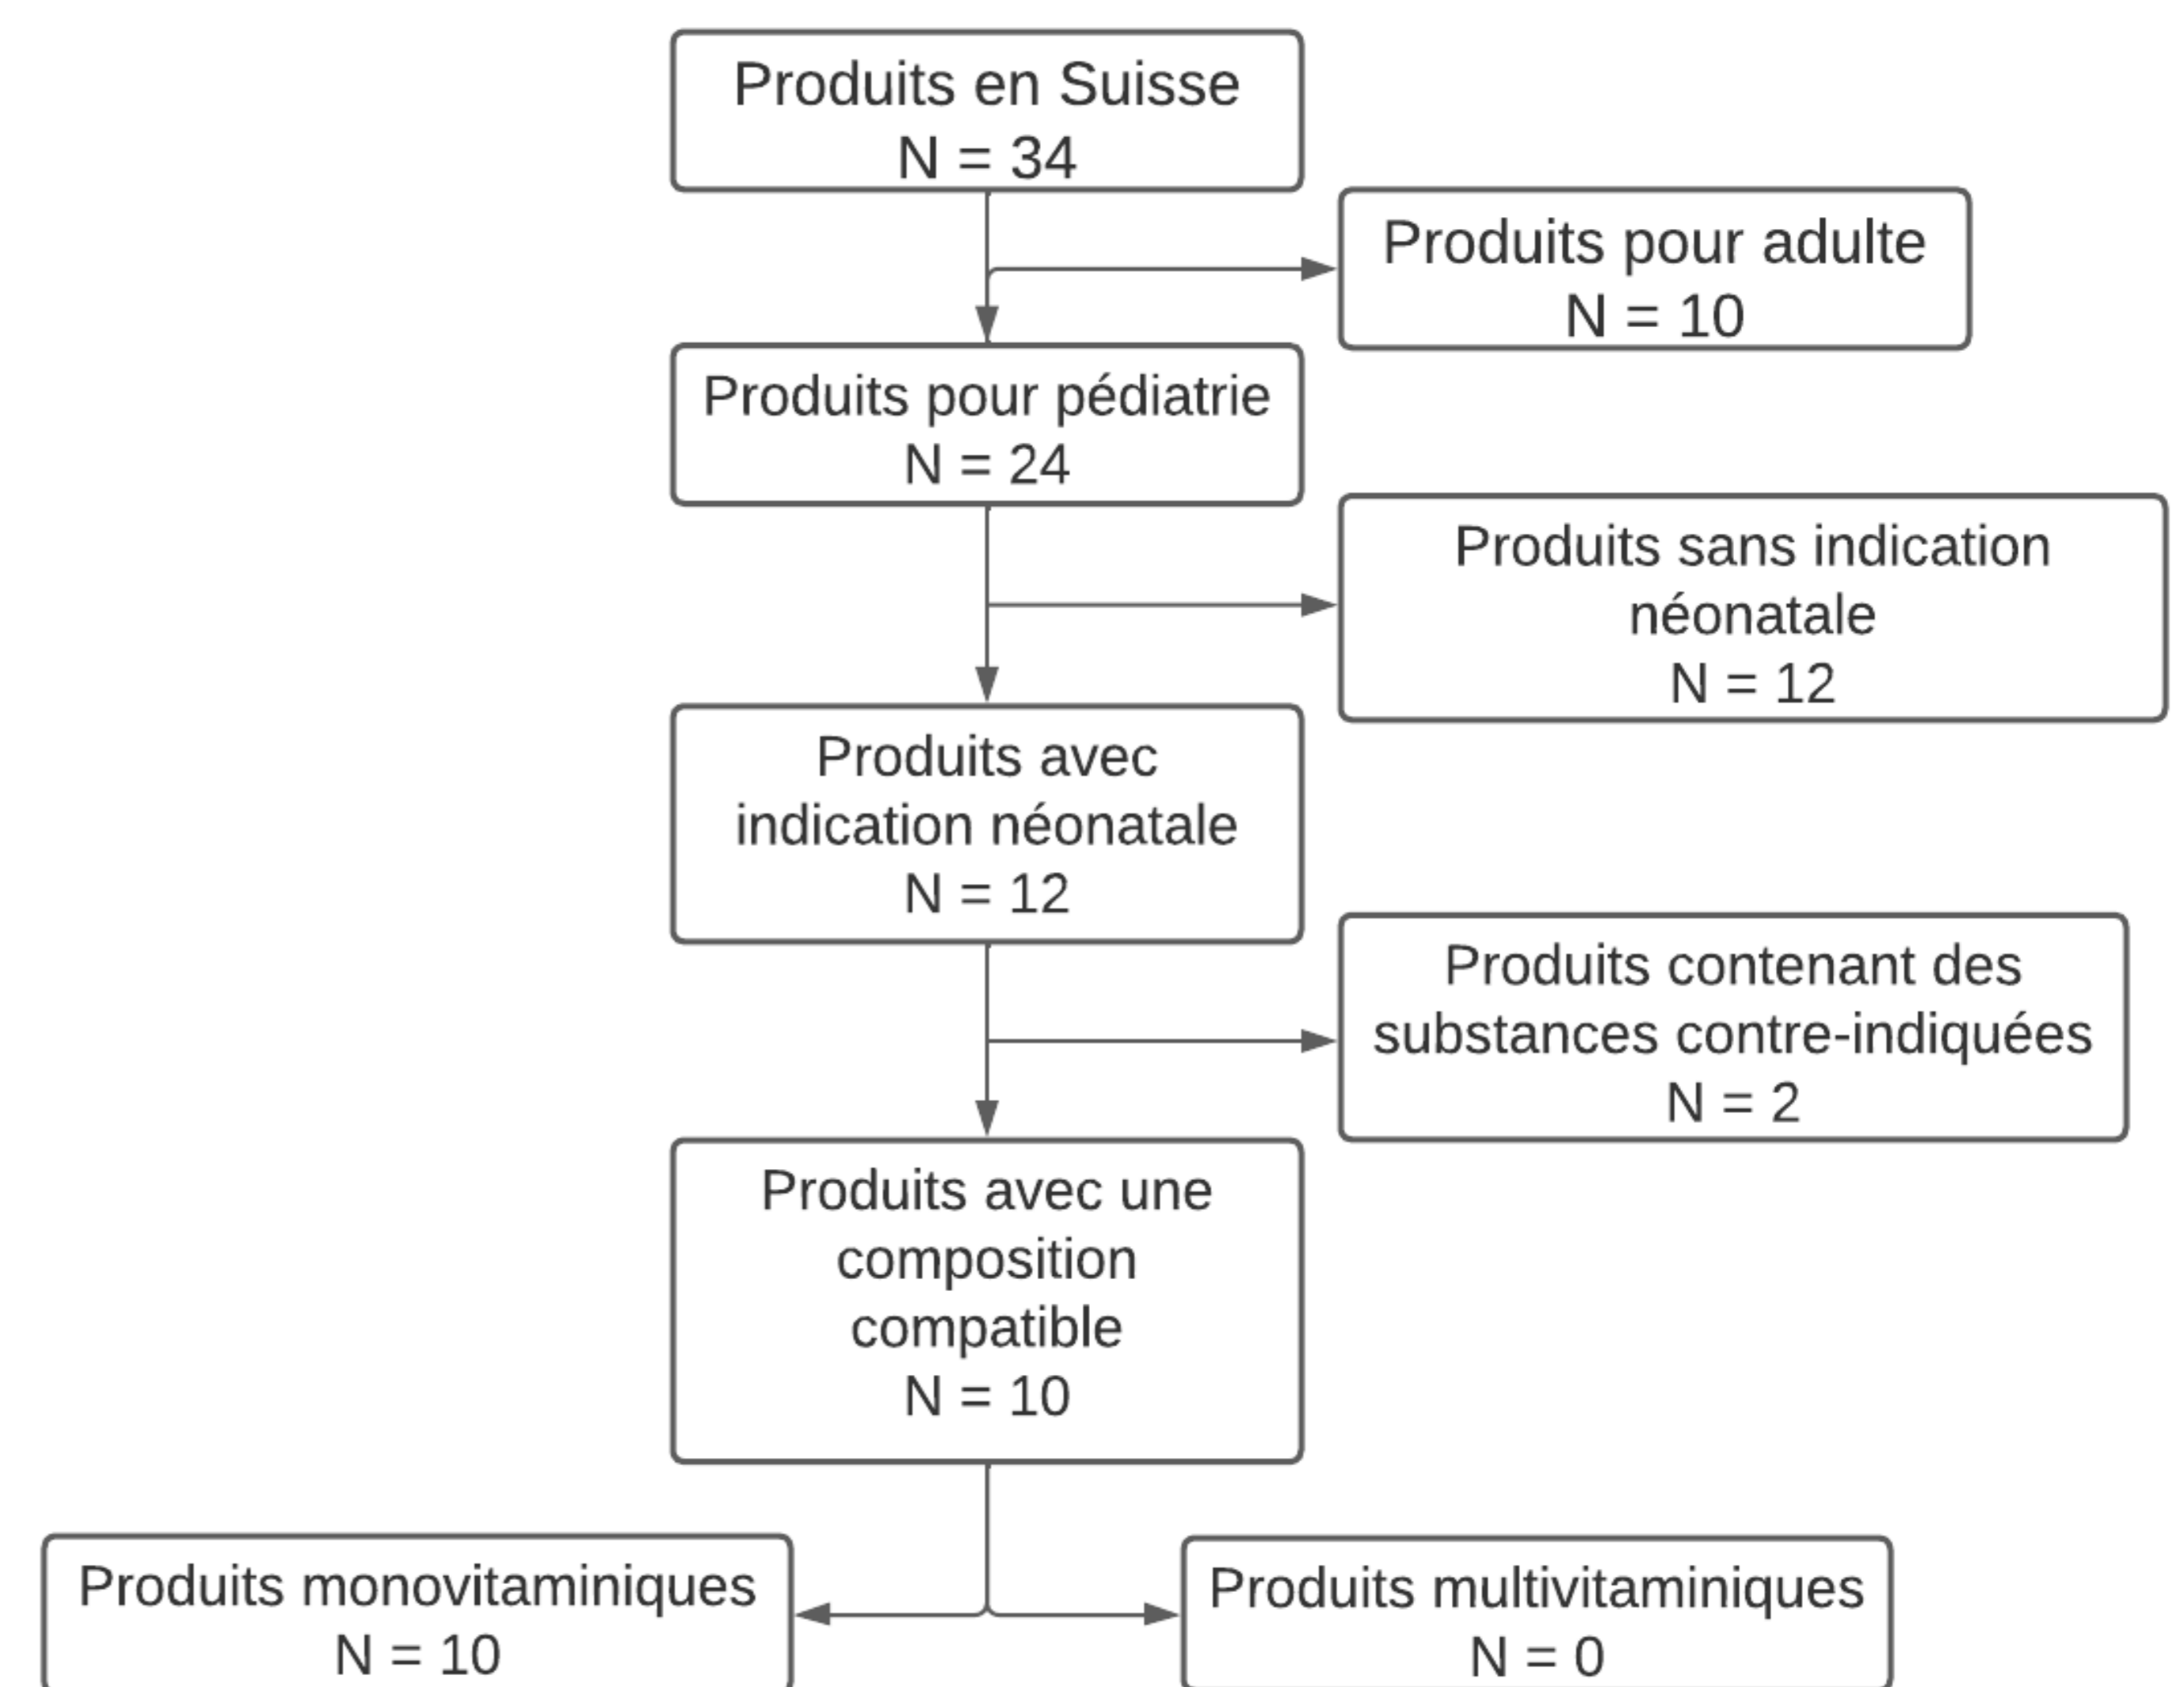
Produits en Suisse
N = 34

Produits pour adulte
N = 10

Produits pour pédiatrie
N = 24

Produits sans indication néonatale
N = 12

Produits avec indication néonatale
N = 12

Produits contenant des substances contre-indiquées
N = 2

Produits avec une composition compatible
N = 10

Produits monovitaminiques
N = 10

Produits multivitaminiques
N = 0